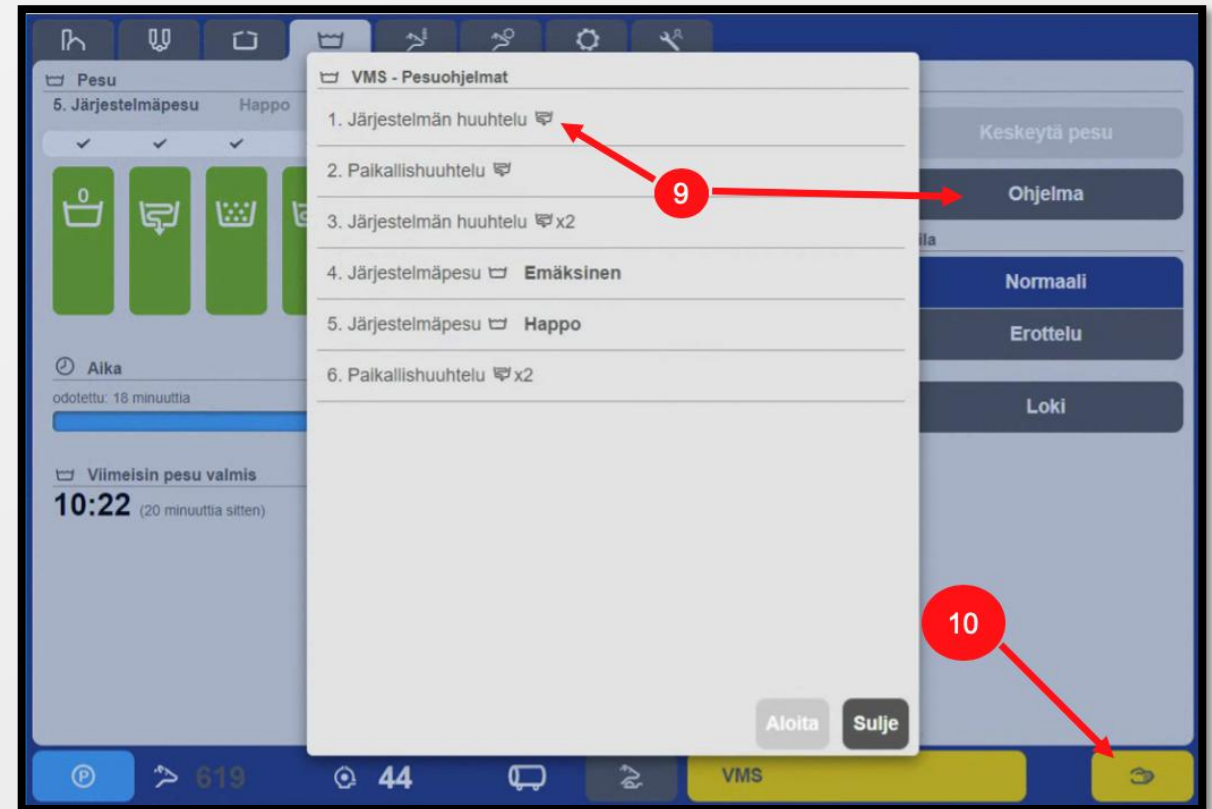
Pesu
5. Järjestelmäpesu Happo

0

Aika
odotettu: 18 minuuttia

Viimeisin pesu valmis
10:22 (20 minuuttia sitten)

VMS - Pesuohjelmat
1. Järjestelmän huuhtelu
2. Paikallishuuhtelu
3. Järjestelmän huuhtelu x2
4. Järjestelmäpesu Emäksinen
5. Järjestelmäpesu Happo
6. Paikallishuuhtelu x2

Aloita Sulje

9

Keskeytä pesu
Ohjelma
ila
Normaali
Erottelu
Loki

10

619 44 VMS